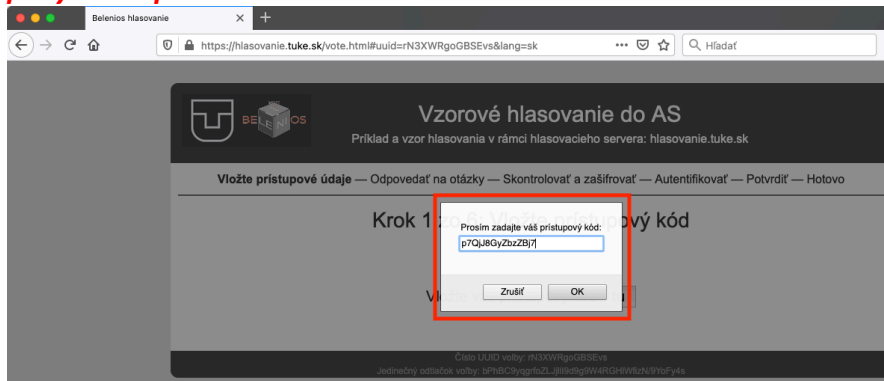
Belenios hlasovanie

https://hlasovanie.tuke.sk/vote.html#uuid=rN3XWRgoGBSEvs&lang=sk

Hľadať

BELENIOS

Vzorové hlasovanie do AS

Príklad a vzor hlasovania v rámci hlasovacieho servera: hlasovanie.tuke.sk

Vložte prístupové údaje — Odpovedať na otázky — Skontrolovať a zašifrovať — Autentifikovať — Potvrdiť — Hotovo

Krok 1 z 6: Vložte prístupový kód

Prosím zadajte váš prístupový kód:

p7QjJ8GyZbzZBj7

Zrušiť

OK

Číslo UUID voľby: rN3XWRgoGBSEvs

Jedinečný odtlačok voľby: bPhBC9yqgrfsZLjlll9d9g9W4RGHlWfizN/9YoFy4s